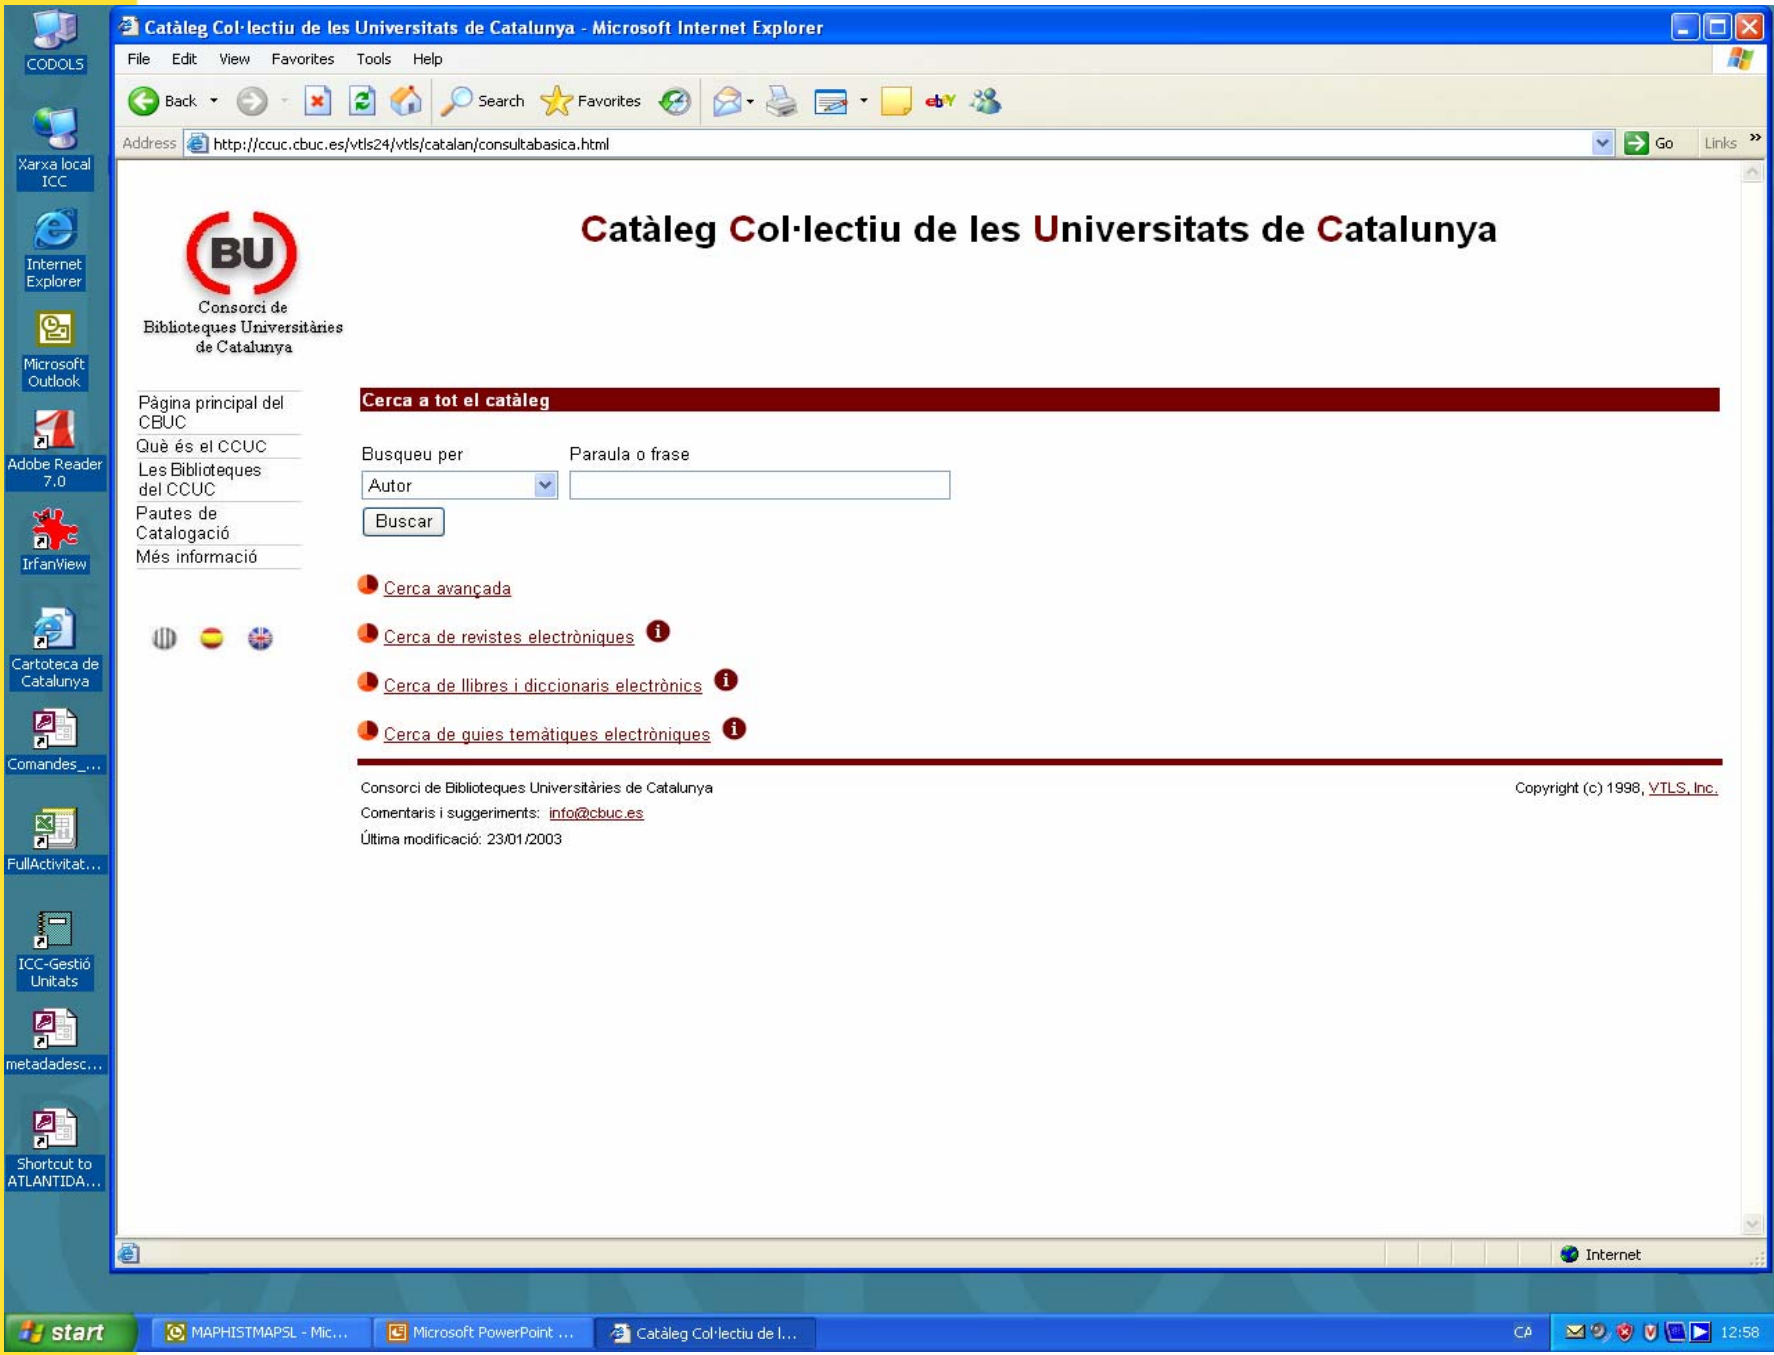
CODOLS

Xarxa local ICC

Internet Explorer

Microsoft Outlook

Adobe Reader 7.0

IrfanView

Cartoteca de Catalunya

Comandes_...

FullActivitat...

ICC-Gestió Unitats

metadadesc...

Shortcut to ATLANTIDA...

Catàleg Col·lectiu de les Universitats de Catalunya - Microsoft Internet Explorer

File Edit View Favorites Tools Help

Back Search Favorites

Address http://ccuc.cbuc.es/vtls24/vtls/catalan/consultabasica.html Go Links »

BU
Consorci de Biblioteques Universitàries de Catalunya

Catàleg Col·lectiu de les Universitats de Catalunya

Pàgina principal del CBUC
Què és el CCUC
Les Biblioteques del CCUC
Pautes de Catalogació
Més informació

Cerca a tot el catàleg

Busqueu per
Autor
Paraula o frase
Buscar

Cerca avançada

Cerca de revistes electròniques

Cerca de llibres i diccionaris electrònics

Cerca de guies temàtiques electròniques

Consorci de Biblioteques Universitàries de Catalunya
Comentaris i suggeriments: info@cbuc.es
Última modificació: 23/01/2003

Copyright (c) 1998, VTLS, Inc.

Internet

start MAPHISTMAPSL - Mic... Microsoft PowerPoint ... Catàleg Col·lectiu de l... CA 12:58